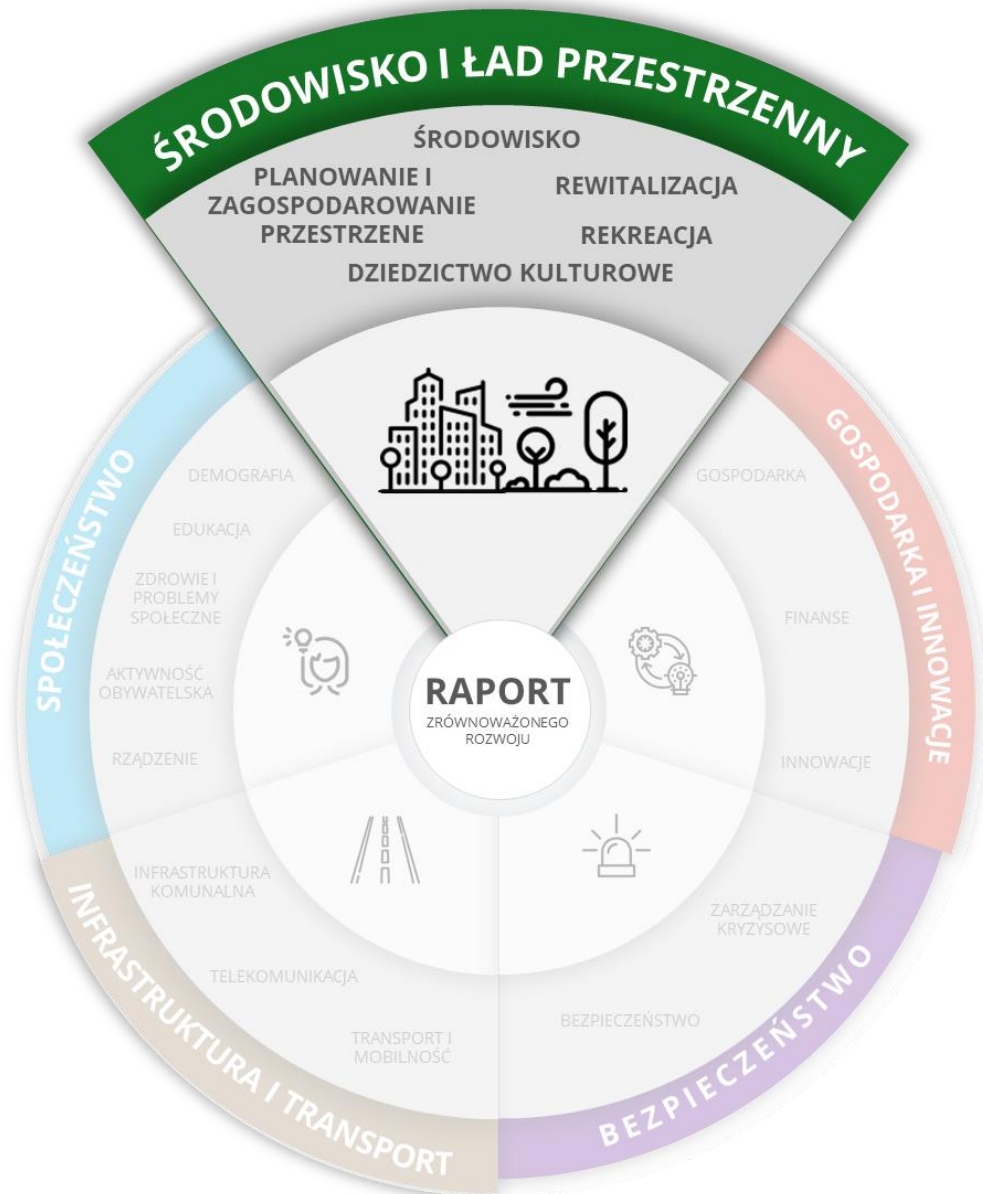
ŚRODOWISKO I ŁAD PRZESTRZENNY

ŚRODOWISKO
PLANOWANIE I ZAGOSPODAROWANIE PRZESTRZENE
REWITALIZACJA
REKREACJA
DZIEDZICTWO KULTUROWE

GOSPODARKA I INNOWACJE
GOSPODARKA
FINANSE
INNOWACJE

BEZPIECZEŃSTWO
ZARZĄDZANIE KRYZYSOWE
BEZPIECZEŃSTWO

INFRASTRUKTURA I TRANSPORT
INFRASTRUKTURA KOMUNALNA
TELEKOMUNIKACJA
TRANSPORT I MOBILNOŚĆ

SPOŁECZEŃSTWO
DEMOGRAFIA
EDUKACJA
ZDROWIE I PROBLEMY SPOŁECZNE
AKTYWNOŚĆ OBYWATELSKA
RZĄDZENIE

RAPORT
ZRÓWNOWAŻONEGO ROZWOJU